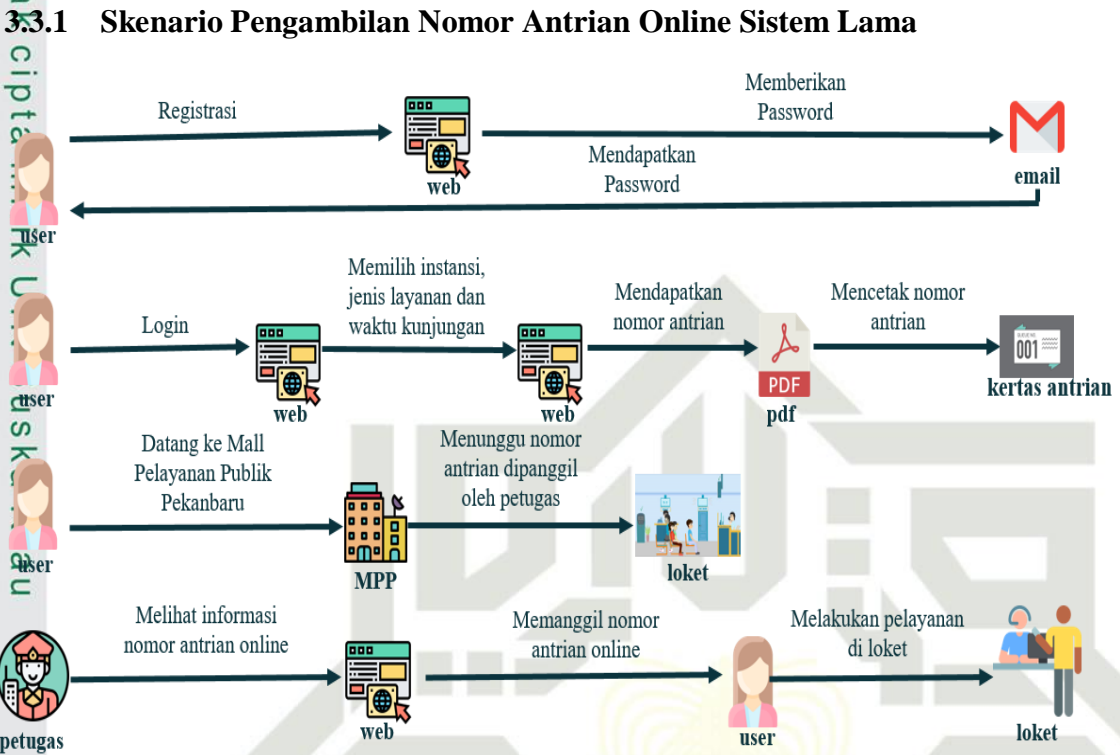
3.3.1 Skenario Pengambilan Nomor Antrian Online Sistem Lama

Registrasi

web

Memberikan Password

email

Mendapatkan Password

user

Login

web

Memilih instansi, jenis layanan dan waktu kunjungan

web

Mendapatkan nomor antrian

PDF

pdf

Mencetak nomor antrian

001

kertas antrian

user

Datang ke Mall Pelayanan Publik Pekanbaru

MPP

Menunggu nomor antrian dipanggil oleh petugas

loket

user

Melihat informasi nomor antrian online

petugas

web

Memanggil nomor antrian online

user

Melakukan pelayanan di loket

loket